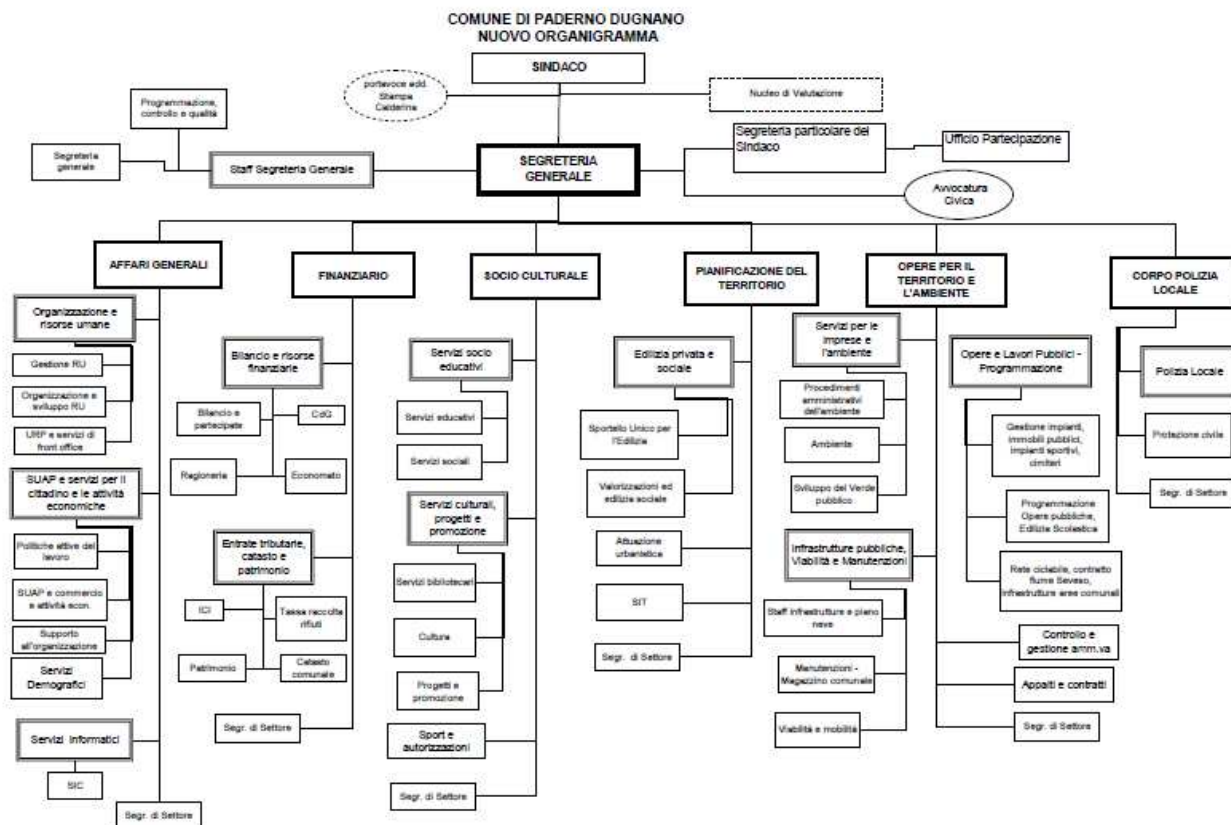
COMUNE DI PADERNO DUGNANO
NUOVO ORGANIGRAMMA

SINDACO

portavoce add. Stampa Calderina

Nucleo di Valutazione

Programmazione, controllo e qualità

Segreteria generale

Staff Segreteria Generale

SEGRETERIA GENERALE

Segreteria particolare del Sindaco

Ufficio Partecipazione

Avvocatura Civica

AFFARI GENERALI

Organizzazione e risorse umane

Gestione RU

Organizzazione e sviluppo RU

URP e servizi di front office

SUAP e servizi per il cittadino e le attività economiche

Politiche attive del lavoro

SUAP e commercio e attività econ.

Supporto all'organizzazione

Servizi Demografici

Servizi Informatici

SIC

Segr. di Settore

FINANZIARIO

Bilancio e risorse finanziarie

Bilancio e partecipate

CdG

Ragioneria

Economato

Entrate tributarie, catasto e patrimonio

ICI

Tassa raccolta rifiuti

Patrimonio

Catasto comunale

Segr. di Settore

SOCIO CULTURALE

Servizi socio educativi

Servizi educativi

Servizi sociali

Servizi culturali, progetti e promozione

Servizi bibliotecari

Cultura

Progetti e promozione

Sport e autorizzazioni

Segr. di Settore

PIANIFICAZIONE DEL TERRITORIO

Edilizia privata e sociale

Sportello Unico per l'Edilizia

Valorizzazioni ed edilizia sociale

Attuazione urbanistica

SIT

Segr. di Settore

OPERE PER IL TERRITORIO E L'AMBIENTE

Servizi per le imprese e l'ambiente

Procedimenti amministrativi dell'ambiente

Ambiente

Sviluppo del Verde pubblico

Infrastrutture pubbliche, Viabilità e Manutenzioni

Staff infrastrutture e piano neve

Manutenzioni - Magazzino comunale

Viabilità e mobilità

Opere e Lavori Pubblici - Programmazione

Gestione impianti, immobili pubblici, impianti sportivi, cimiteri

Programmazione Opere pubbliche, Edilizia Scolastica

Rete ciclabile, contratto fiume Seveso, infrastrutture aree comunali

Controllo e gestione amm.va

Appalti e contratti

Segr. di Settore

CORPO POLIZIA LOCALE

Polizia Locale

Protezione civile

Segr. di Settore